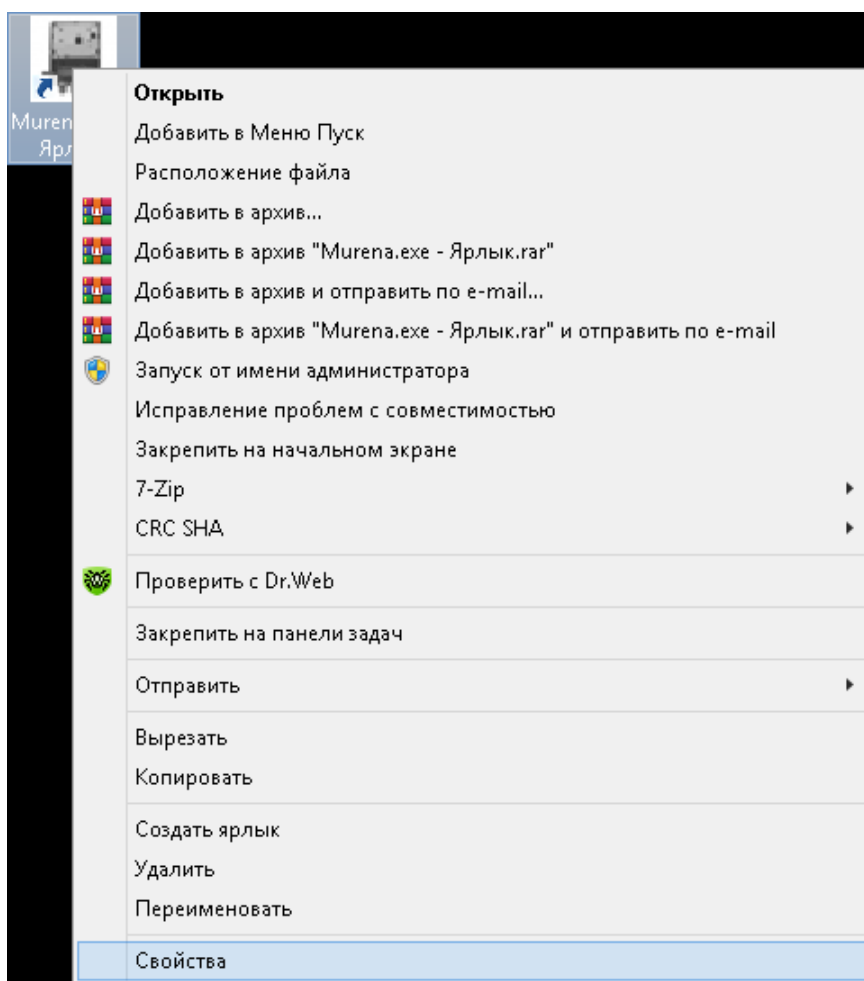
Muren
Ярл

Открыть
Добавить в Меню Пуск
Расположение файла
Добавить в архив...
Добавить в архив "Murena.exe - Ярлык.rar"
Добавить в архив и отправить по e-mail...
Добавить в архив "Murena.exe - Ярлык.rar" и отправить по e-mail
Запуск от имени администратора
Исправление проблем с совместимостью
Закрепить на начальном экране
7-Zip
CRC SHA
Проверить с Dr.Web
Закрепить на панели задач
Отправить
Вырезать
Копировать
Создать ярлык
Удалить
Переименовать
Свойства